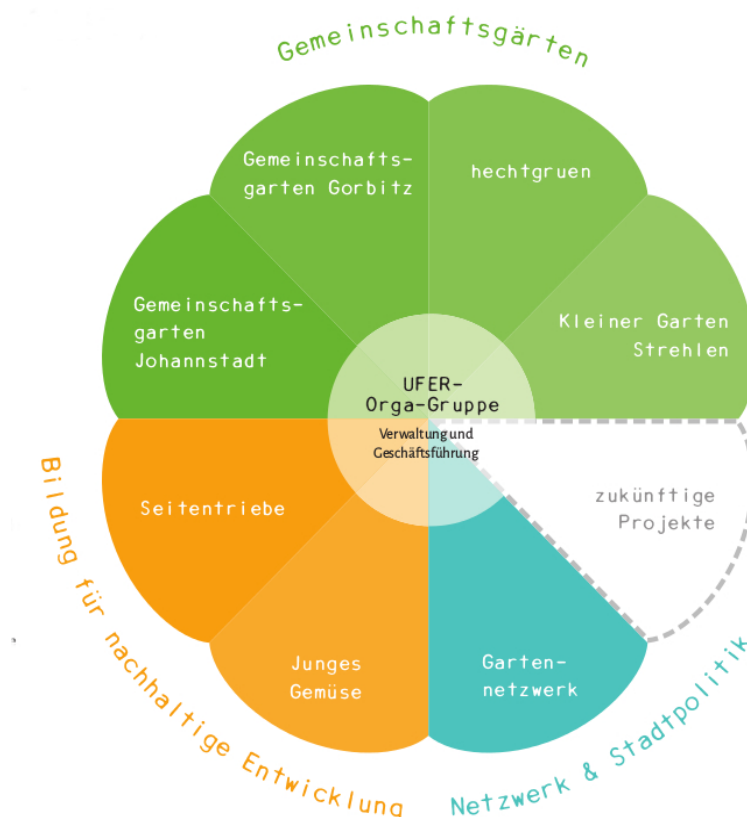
Gemeinschaftsgärten

Gemeinschaftsgarten Gorbitz

hechtgruen

Gemeinschaftsgarten Johannstadt

Kleiner Garten Strehlen

UFER-Orga-Gruppe

Verwaltung und Geschäftsführung

Seitentriebe

zukünftige Projekte

Junges Gemüse

Gartennetzwerk

Bildung für nachhaltige Entwicklung

Netzwerk & Stadtpolitik